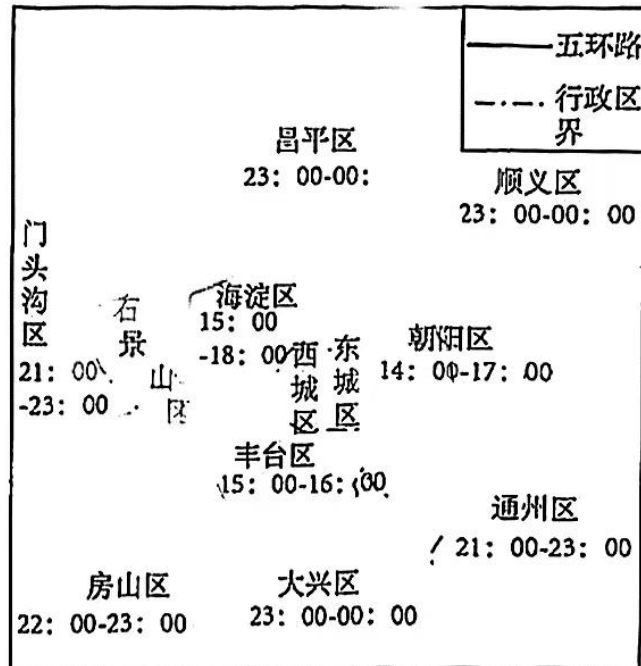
五环路
行政区界

昌平区
23：00-00：

顺义区
23：00-00：00

门头沟区
21：00-23：00

石景山区

海淀区
15：00-18：00

西城区

东城区

朝阳区
14：00-17：00

丰台区
15：00-16：00

通州区
21：00-23：00

房山区
22：00-23：00

大兴区
23：00-00：00